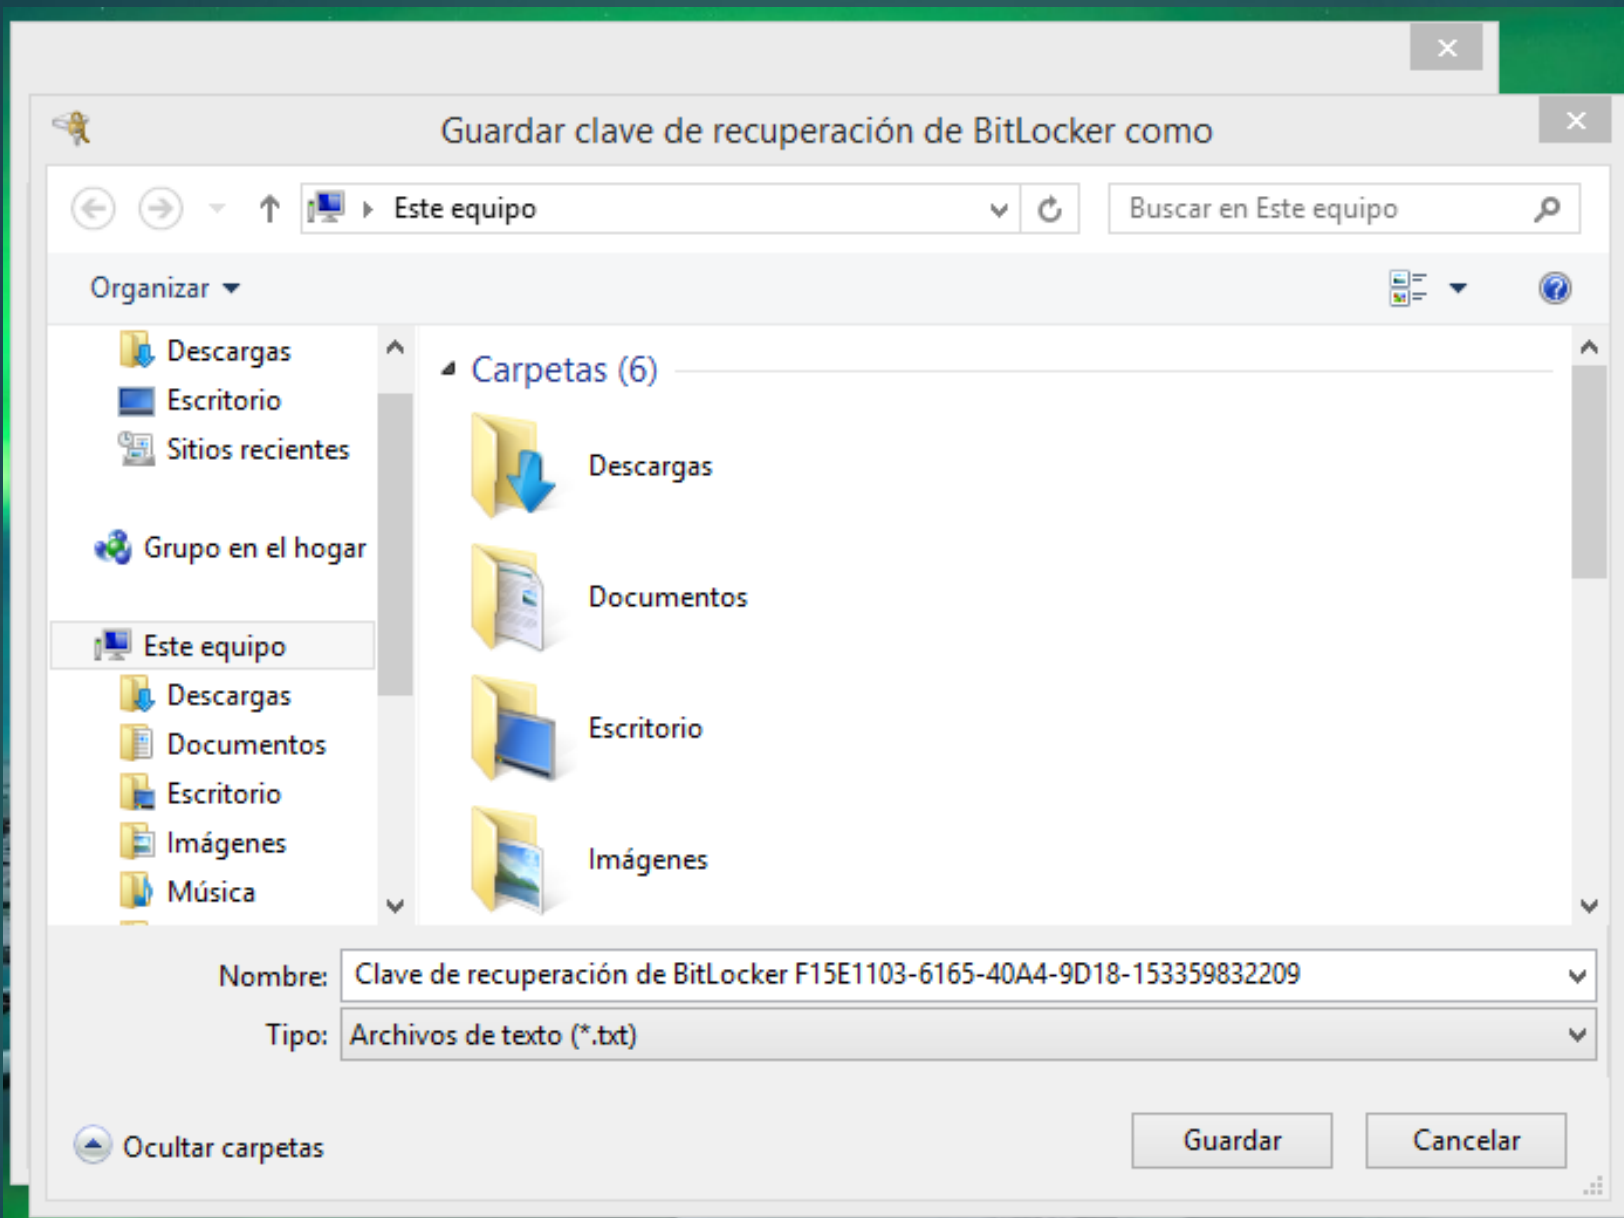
Guardar clave de recuperación de BitLocker como

Este equipo

Buscar en Este equipo

Organizar

Descargas
Escritorio
Sitios recientes

Grupo en el hogar

Este equipo
Descargas
Documentos
Escritorio
Imágenes
Música

Carpetas (6)

Descargas

Documentos

Escritorio

Imágenes

Nombre: Clave de recuperación de BitLocker F15E1103-6165-40A4-9D18-153359832209

Tipo: Archivos de texto (*.txt)

Ocultar carpetas

Guardar

Cancelar